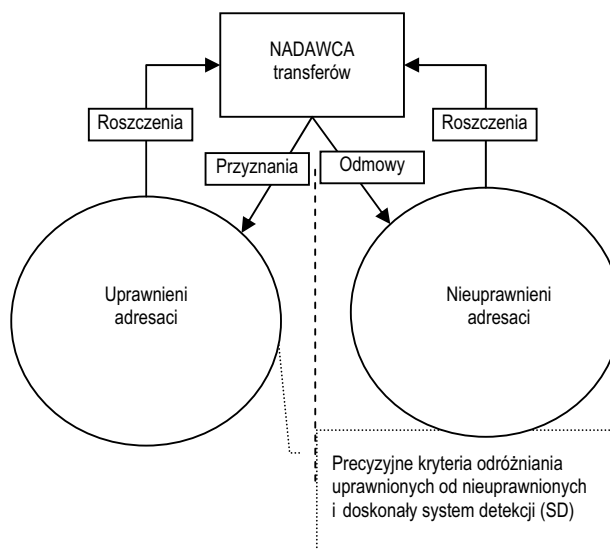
NADAWCA transferów

Roszczenia

Roszczenia

Przyznania

Odmowy

Uprawnieni adresaci

Nieuprawnieni adresaci

Precyzyjne kryteria odróżniania uprawnionych od nieuprawnionych i doskonały system detekcji (SD)